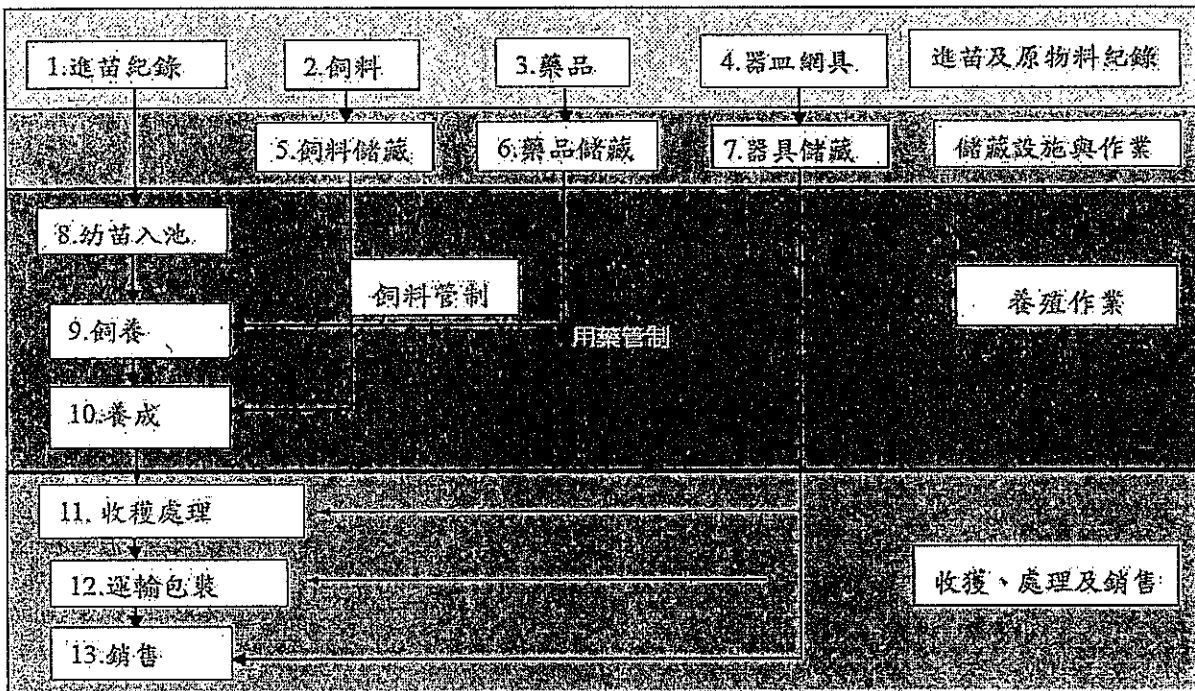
1.進苗紀錄

2.飼料

3.藥品

4.器皿網具

進苗及原物料紀錄

5.飼料儲藏

6.藥品儲藏

7.器具儲藏

儲藏設施與作業

8.幼苗入池

飼料管制

9.飼養

用藥管制

10.養成

養殖作業

11.收穫處理

12.運輸包裝

13.銷售

收穫、處理及銷售